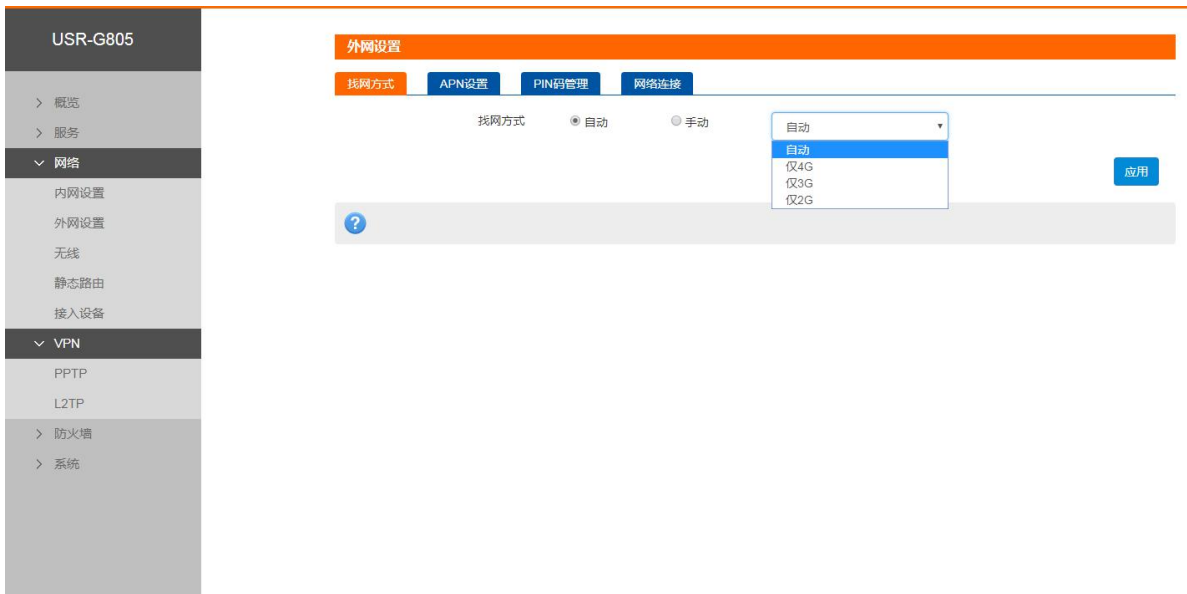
USR-G805

> 概览
> 服务
∨ 网络
内网设置
外网设置
无线
静态路由
接入设备
∨ VPN
PPTP
L2TP
> 防火墙
> 系统

外网设置

找网方式 APN设置 PIN码管理 网络连接

找网方式 ◉ 自动 ○ 手动

自动 ▾
自动
仅4G
仅3G
仅2G

应用

?